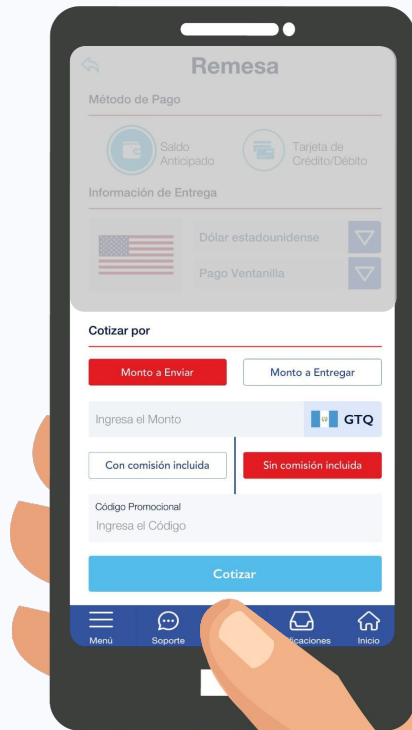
Remesa

Método de Pago

Saldo Anticipado

Tarjeta de Crédito/Débito

Información de Entrega

Dólar estadounidense

Pago Ventanilla

Cotizar por

Monto a Enviar

Monto a Entregar

Ingresa el Monto

GTQ

Con comisión incluida

Sin comisión incluida

Código Promocional

Ingresa el Código

Cotizar

Menú

Soporte

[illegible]ficaciones

Inicio